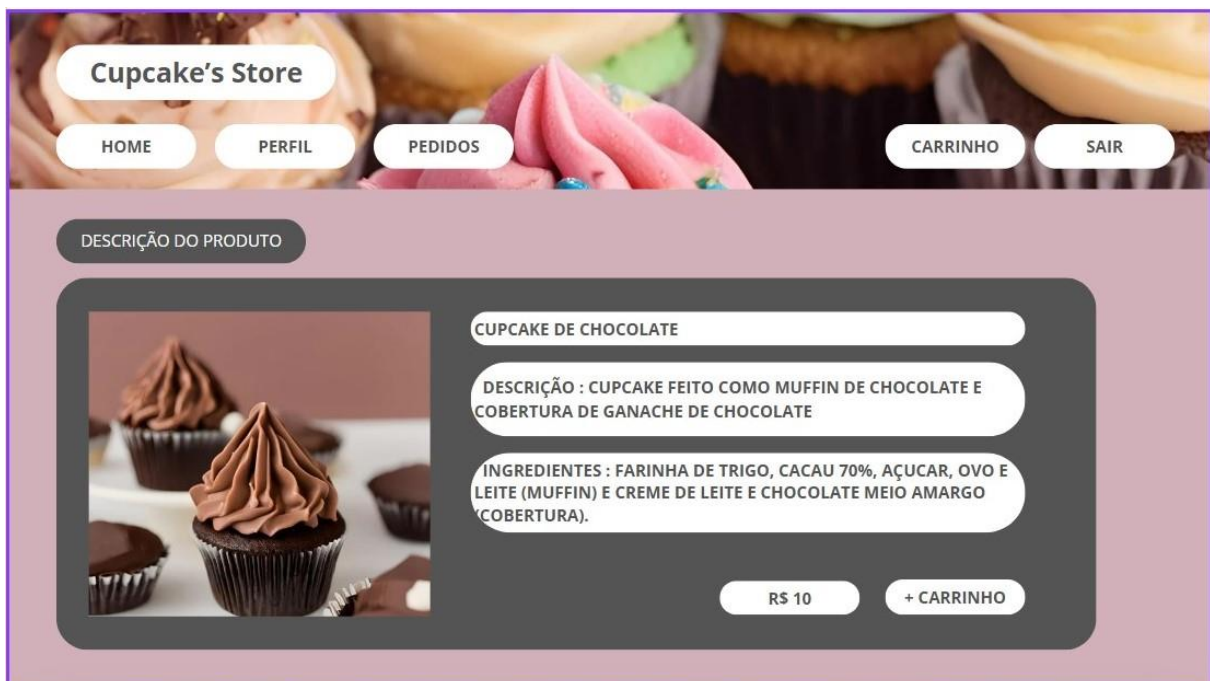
Cupcake's Store

HOME
PERFIL
PEDIDOS
CARRINHO
SAIR

DESCRIÇÃO DO PRODUTO

CUPCAKE DE CHOCOLATE

DESCRIÇÃO : CUPCAKE FEITO COMO MUFFIN DE CHOCOLATE E COBERTURA DE GANACHE DE CHOCOLATE

INGREDIENTES : FARINHA DE TRIGO, CACAU 70%, AÇUCAR, OVO E LEITE (MUFFIN) E CREME DE LEITE E CHOCOLATE MEIO AMARGO (COBERTURA).

R$ 10
+ CARRINHO